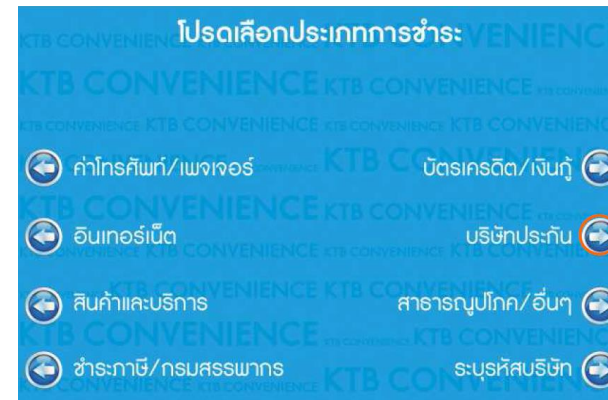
โปรดเลือกประเภทการชำระ

ค่าโทรศัพท์/เพจเจอร์

บัตรเครดิต/เงินกู้

อินเทอร์เน็ต

บริษัทประกัน

สินค้าและบริการ

สาธารณูปโภค/อื่นๆ

ชำระภาษี/กรมสรรพากร

ระบุรหัสบริษัท

KTB CONVENIENCE KTB CONVENIENCE KTB CONVENIENCE KTB CONVENIENCE